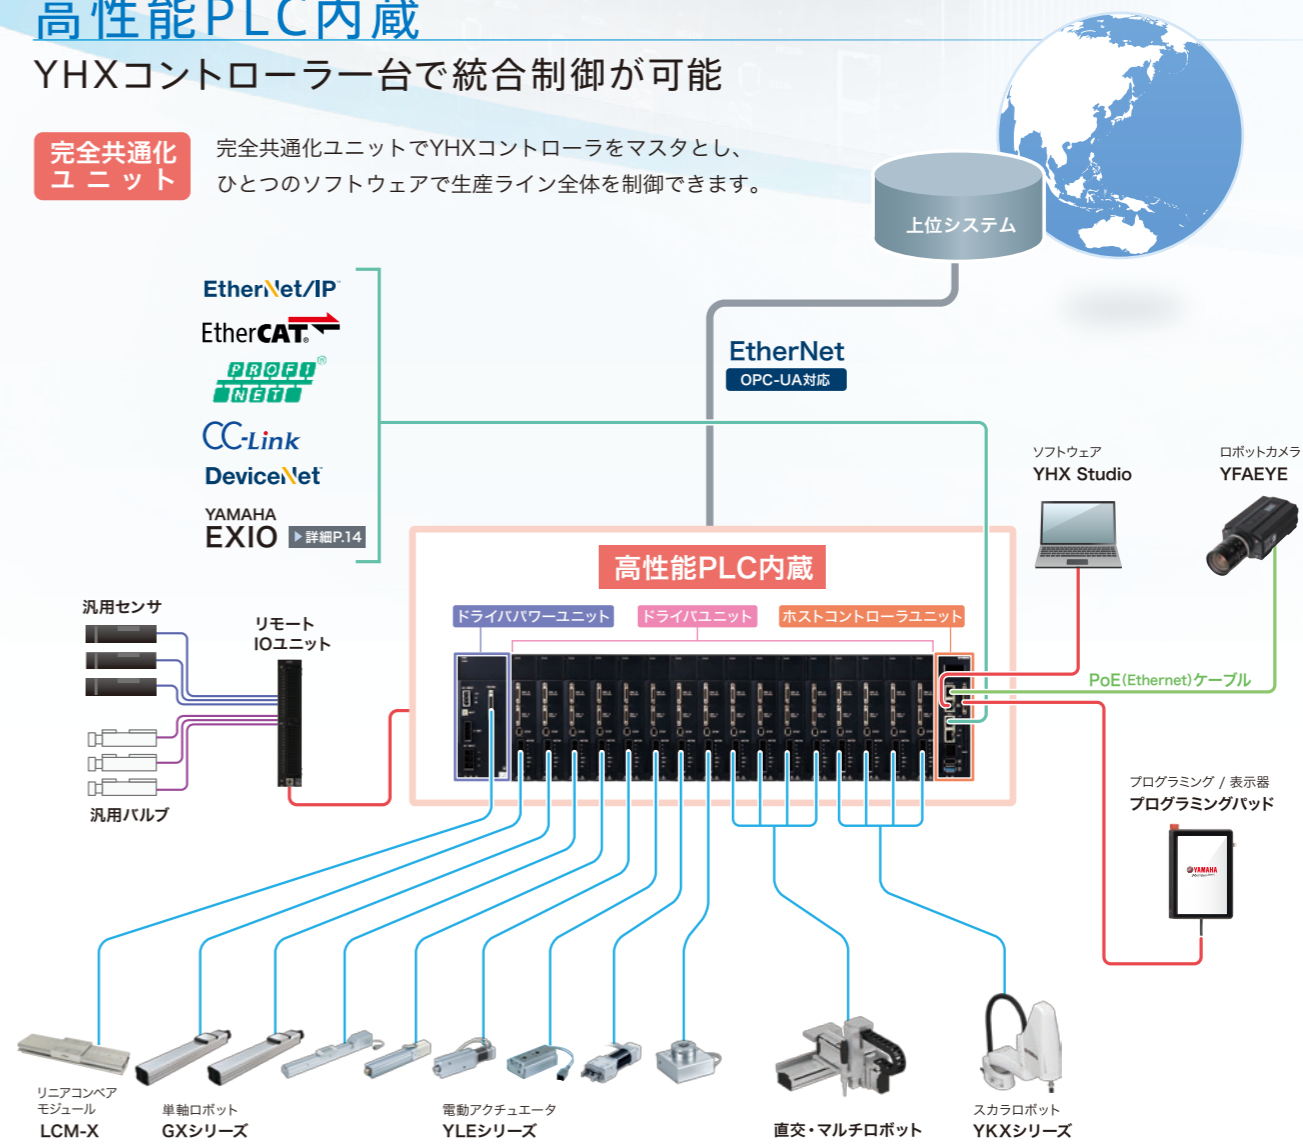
高性能PLC内蔵

YHXコントローラー台で統合制御が可能

完全共通化ユニット

完全共通化ユニットでYHXコントローラをマスタとし、ひとつのソフトウェアで生産ライン全体を制御できます。

上位システム

EtherNet/IP
EtherCAT
PROFINET
CC-Link
DeviceNet
YAMAHA EXIO ▶詳細P.14

EtherNet
OPC-UA対応

ソフトウェア
YHX Studio

ロボットカメラ
YFAEYE

高性能PLC内蔵

ドライバパワーユニット
ドライバユニット
ホストコントローラユニット

汎用センサ

リモートIOユニット

汎用バルブ

PoE(Ethernet)ケーブル

プログラミング / 表示器
プログラミングパッド

リニアコンベアモジュール
LCM-X

単軸ロボット
GXシリーズ

電動アクチュエータ
YLEシリーズ

直交・マルチロボット

スカラロボット
YKXシリーズ